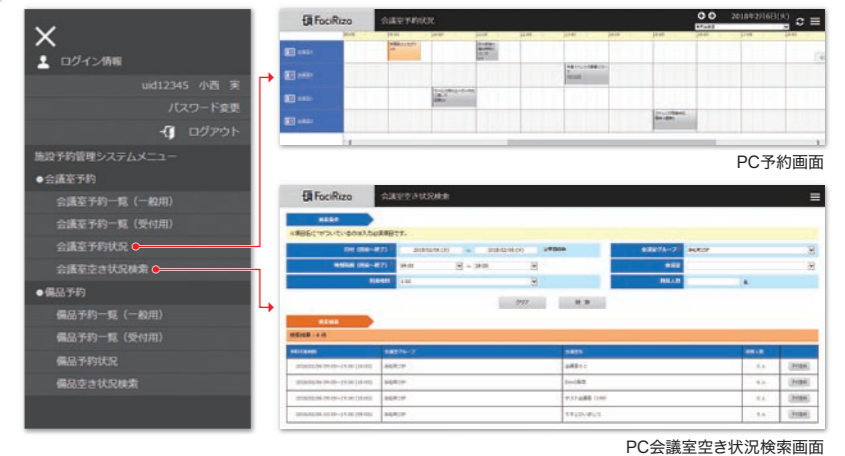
×
ログイン情報
uid12345 小西 実
パスワード変更
ログアウト
施設予約管理システムメニュー
●会議室予約
会議室予約一覧（一般用）
会議室予約一覧（受付用）
会議室予約状況
会議室空き状況検索
●備品予約
備品予約一覧（一般用）
備品予約一覧（受付用）
備品予約状況
備品空き状況検索

FociRizo 会議室予約状況 2018年2月6日(火)
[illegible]

PC予約画面

FociRizo 会議室空き状況検索
検索条件
日付（開始～終了） 2018/02/06(火) ～ 2018/02/06(火)
時間指定（開始～終了） 09:00 ～ 18:00
利用時間 1:00
会議室グループ 浜松町OF
会議室
利用人数 名
クリア 検索
検索結果
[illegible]

PC会議室空き状況検索画面